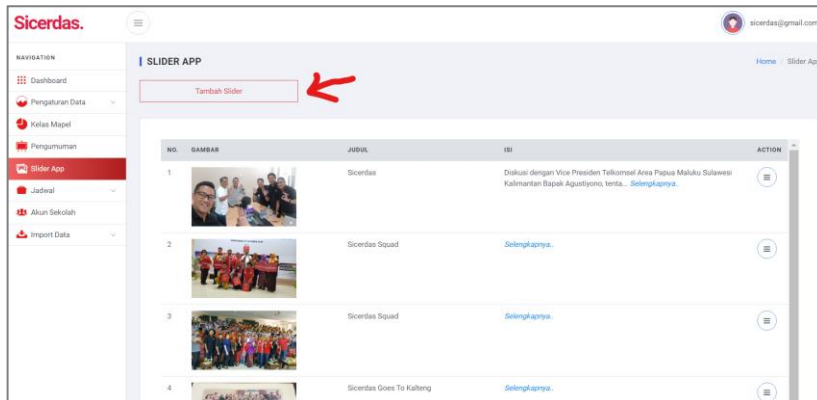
Sicerdas.

sicerdas@gmail.com

NAVIGATION

Dashboard

Pengaturan Data

Kelas Mapel

Pengumuman

Slider App

Jadwal

Akun Sekolah

Import Data

SLIDER APP

Home / Slider Ap

Tambah Slider

| NO. | GAMBAR | JUDUL | ISI | ACTION |
|---|---|---|---|---|
| 1 | | Sicerdas | Diskusi dengan Vice Presiden Telkomsel Area Papua Maluku Sulawesi Kalimantan Bapak Agustiyono, tenta... Selengkapnya.. | |
| 2 | | Sicerdas Squad | Selengkapnya.. | |
| 3 | | Sicerdas Squad | Selengkapnya.. | |
| 4 | | Sicerdas Goes To Kalteng | Selengkapnya.. | |